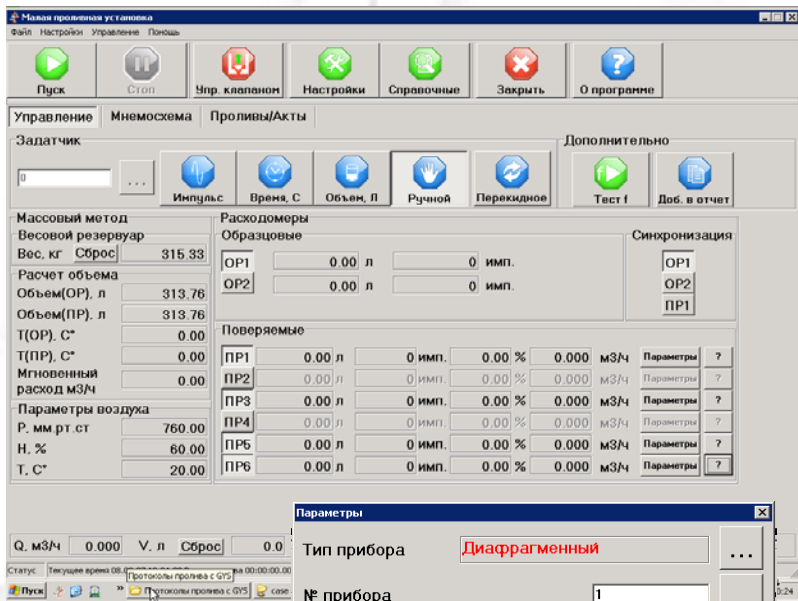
Малая проливная установка

Файл Настройки Управление Помощь

Пуск
Стоп
Упр. клапаном
Настройки
Справочные
Закрыть
О программе

Управление | Мнемосхема | Проливы/Акты

Задатчик

0

...

Импульс
Время, С
Объем, Л
Ручной
Перекидное

Дополнительно

Тест f
Доб. в отчет

Массовый метод

Весовой резервуар

Вес, кг Сброс 315.33

Расчет объема

Объем(ОР), л 313.76

Объем(ПР), л 313.76

Т(ОР), С° 0.00

Т(ПР), С° 0.00

Мгновенный расход м3/ч 0.00

Параметры воздуха

Р, мм.рт.ст 760.00

Н, % 60.00

Т, С° 20.00

Расходомеры

Образцовые

| ОР1 | 0.00 | л | 0 | имп. |
|---|---|---|---|---|
| ОР2 | 0.00 | л | 0 | имп. |

Синхронизация

ОР1
ОР2
ПР1

Поверяемые

| ПР1 | 0.00 | л | 0 | имп. | 0.00 | % | 0.000 | м3/ч | Параметры | ? |
|---|---|---|---|---|---|---|---|---|---|---|
| ПР2 | 0.00 | л | 0 | имп. | 0.00 | % | 0.000 | м3/ч | Параметры | ? |
| ПР3 | 0.00 | л | 0 | имп. | 0.00 | % | 0.000 | м3/ч | Параметры | ? |
| ПР4 | 0.00 | л | 0 | имп. | 0.00 | % | 0.000 | м3/ч | Параметры | ? |
| ПР5 | 0.00 | л | 0 | имп. | 0.00 | % | 0.000 | м3/ч | Параметры | ? |
| ПР6 | 0.00 | л | 0 | имп. | 0.00 | % | 0.000 | м3/ч | Параметры | ? |

Q, м3/ч 0.000 V, л Сброс 0.0

Статус Текущее время 08.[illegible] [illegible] 00:00:00.00

Пуск Протоколы пролива с GYS Протоколы пролива с GYS case

Параметры

Тип прибора Диафрагменный ...

№ прибора 1